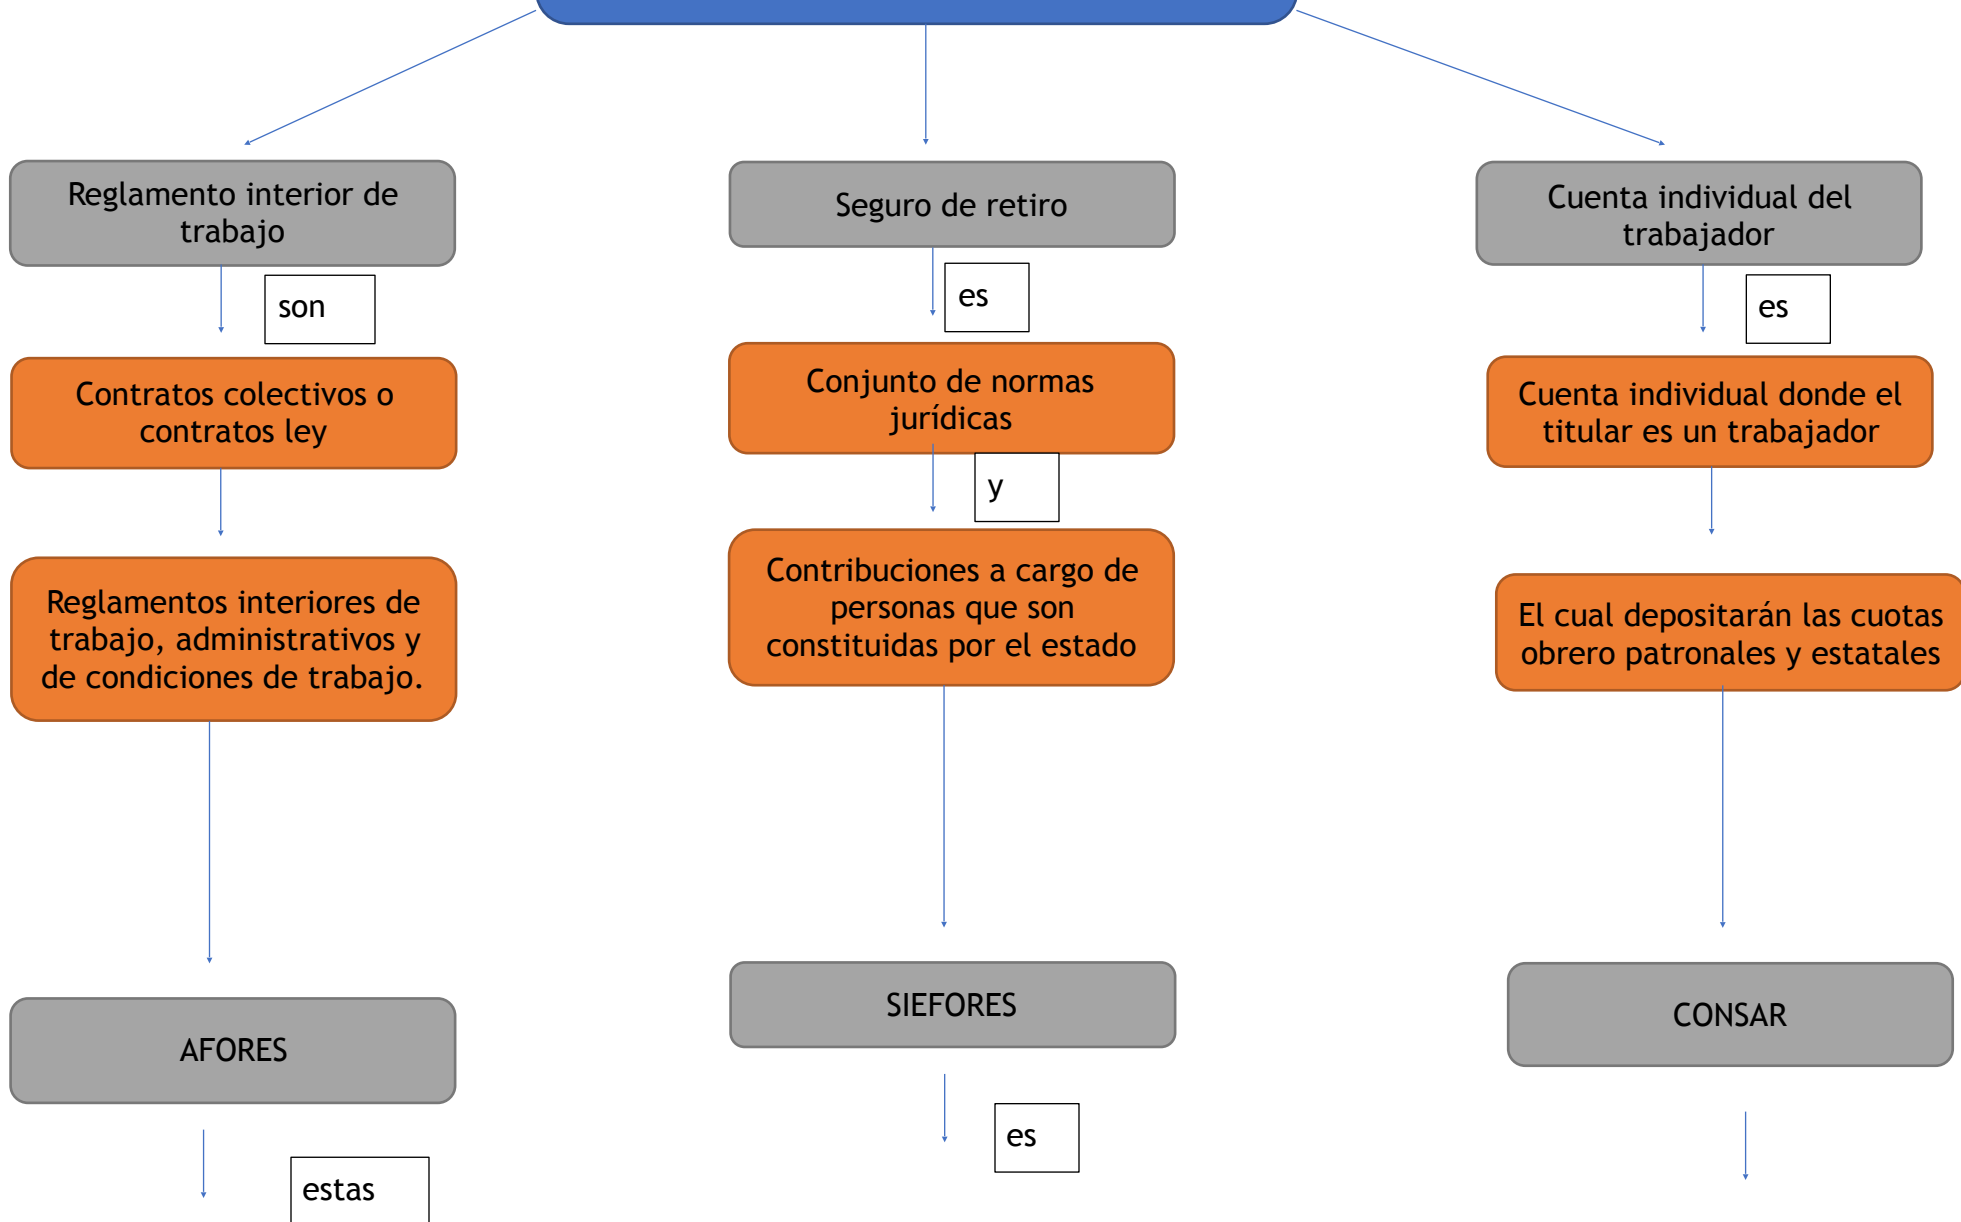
Reglamento interior de trabajo

son

Contratos colectivos o contratos ley

Reglamentos interiores de trabajo, administrativos y de condiciones de trabajo.

AFORES

estas

Seguro de retiro

es

Conjunto de normas jurídicas

y

Contribuciones a cargo de personas que son constituidas por el estado

SIEFORES

es

Cuenta individual del trabajador

es

Cuenta individual donde el titular es un trabajador

El cual depositarán las cuotas obrero patronales y estatales

CONSAR